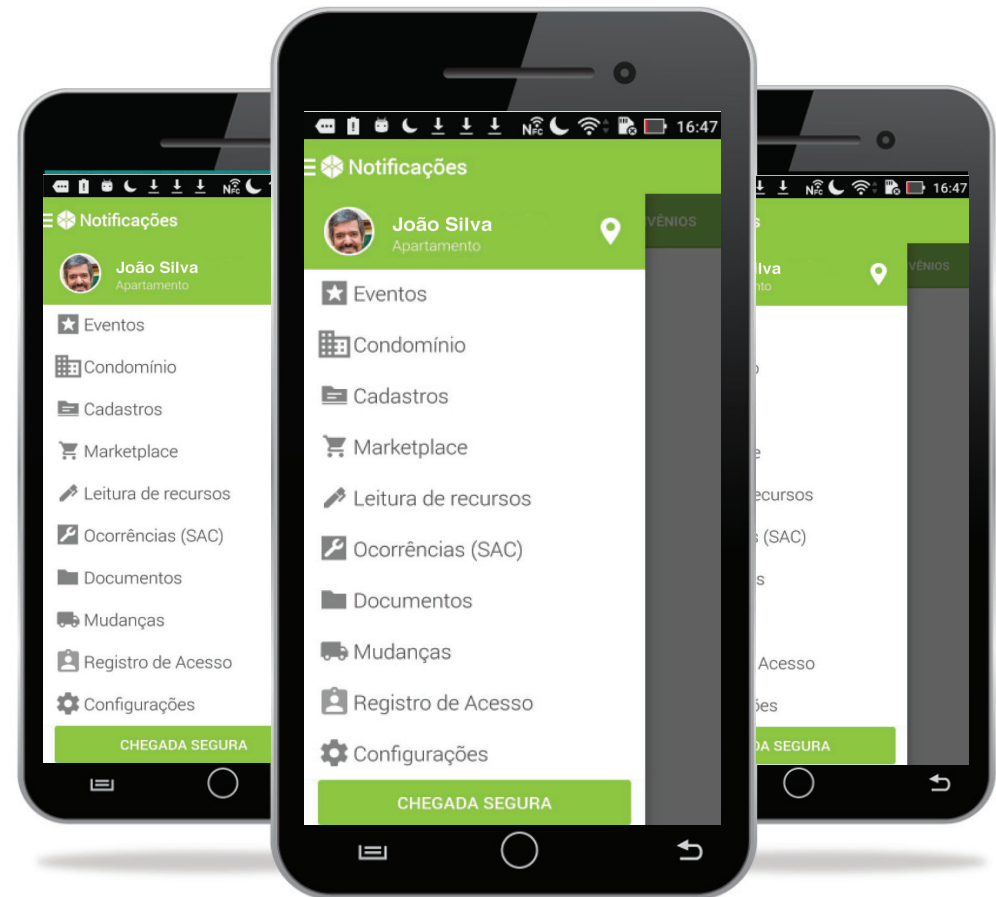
16:47

Notificações

João Silva
Apartamento

VÊNIOS

Eventos
Condomínio
Cadastros
Marketplace
Leitura de recursos
Ocorrências (SAC)
Documentos
Mudanças
Registro de Acesso
Configurações

CHEGADA SEGURA

Notificações

João Silva
Apartamento

Eventos
Condomínio
Cadastros
Marketplace
Leitura de recursos
Ocorrências (SAC)
Documentos
Mudanças
Registro de Acesso
Configurações

CHEGADA SEGURA

16:47

s

lva
nto

VÊNIOS

o

e
ecursos
s (SAC)
s

Acesso
ões

DA SEGURA